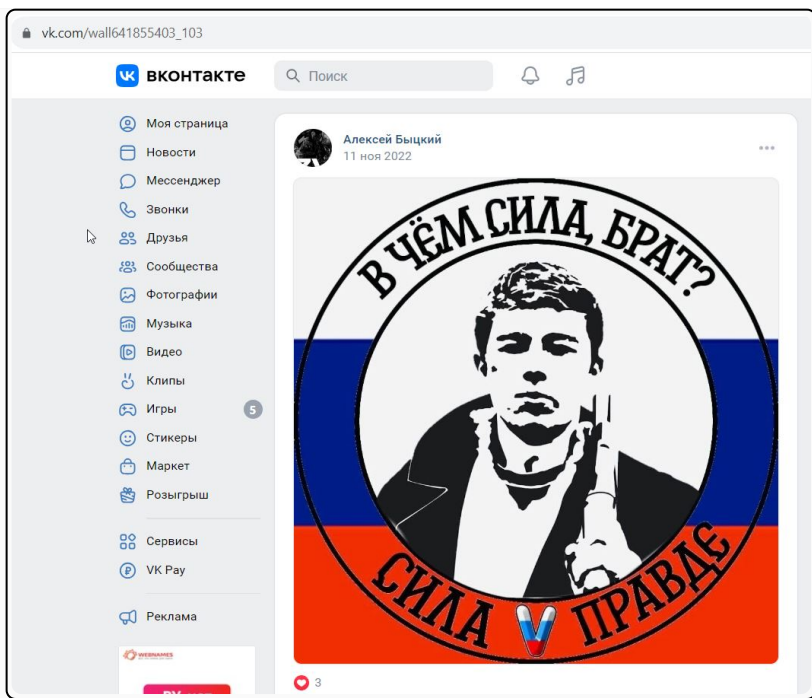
vk.com/wall641855403_103

вконтакте

Поиск

Моя страница
Новости
Мессенджер
Звонки
Друзья
Сообщества
Фотографии
Музыка
Видео
Клипы
Игры 5
Стикеры
Маркет
Розыгрыш

Сервисы
VK Pay

Реклама

WEBNAMES

Алексей Быцкий
11 ноя 2022

В ЧЁМ СИЛА, БРАТ?

СИЛА V ПРАВДЕ

3